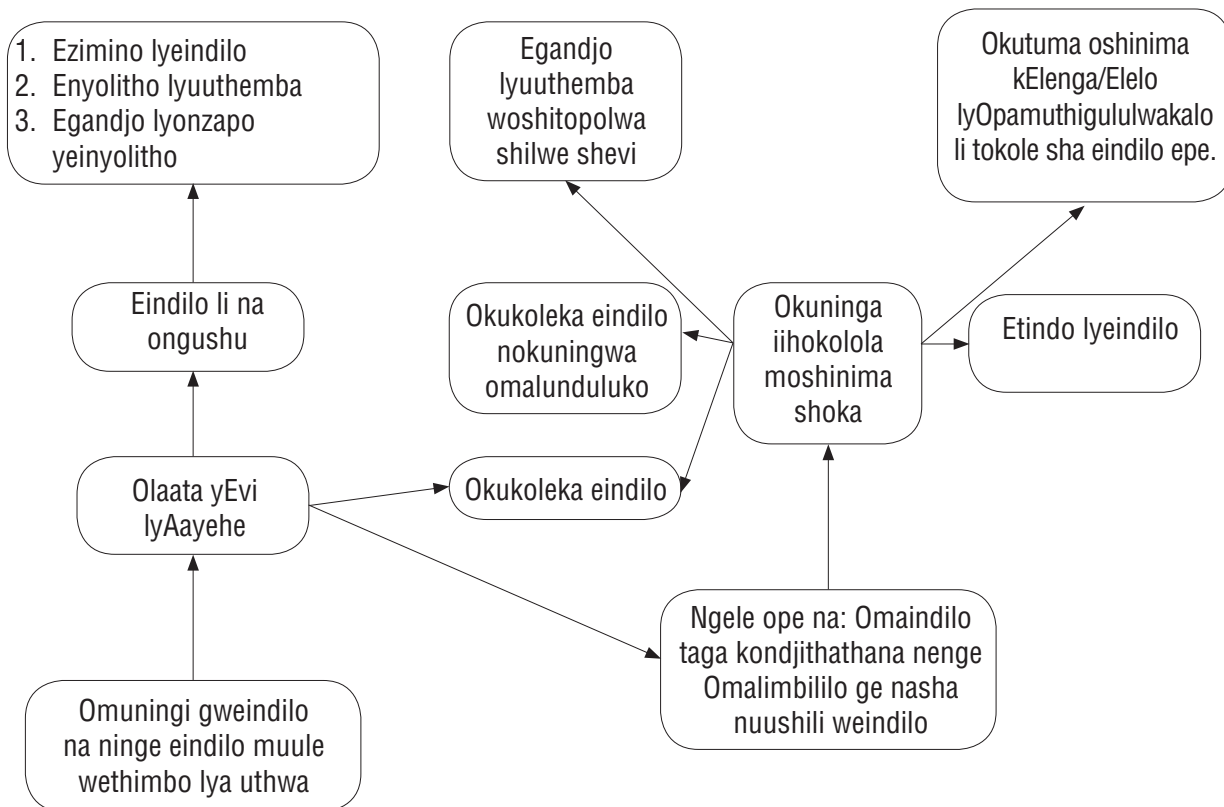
1. Ezimino lyeindilo
2. Enyolitho lyuuthemba
3. Egandjo lyonzapo yeinyolitho

Egandjo lyuuthemba woshitopolwa shilwe shevi

Okutuma oshinima kElenga/Elelo lyOpamuthigululwakalo li tokole sha eindilo epe.

Eindilo li na ongushu

Okukoleka eindilo nokuningwa omalunduluko

Okuninga iihokolola moshinima shoka

Etindo lyeindilo

Olaata yEvi lyAayehe

Okukoleka eindilo

Ngele ope na: Omaindilo taga kondjithathana nenge Omalimbililo ge nasha nuushili weindilo

Omuningi gweindilo na ninge eindilo muule wethimbo lya uthwa